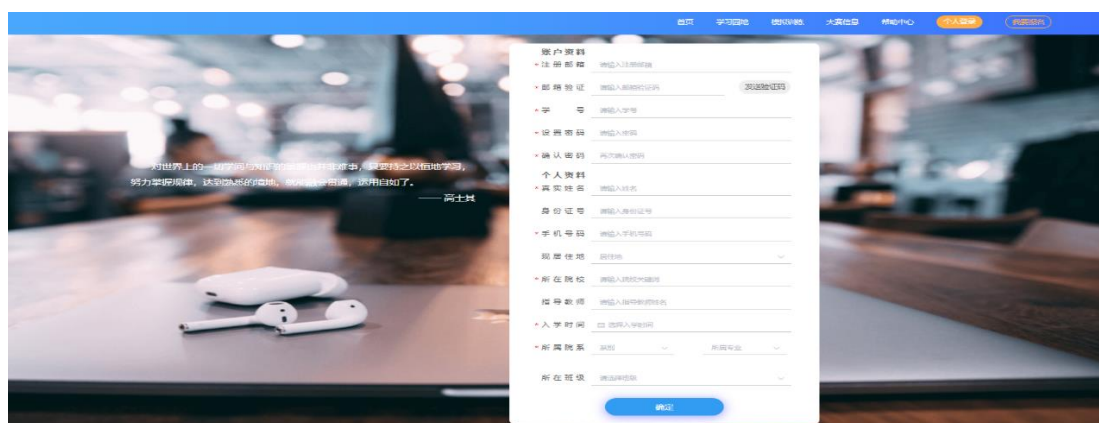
首页 学习园地 模拟训练 大赛信息 帮助中心 个人登录 我要报名

要对世界上的一切学问与知识的掌握也并非难事，只要持之以恒地学习，努力掌握规律，达到熟悉的境地，就能融会贯通，运用自如了。
——高士其

账户资料
* 注册邮箱 请输入注册邮箱
* 邮箱验证 请输入邮箱验证码 发送验证码
* 学号 请输入学号
* 设置密码 请输入密码
* 确认密码 再次确认密码
个人资料
* 真实姓名 请输入姓名
身份证号 请输入身份证号
* 手机号码 请输入手机号码
现居住地 现住地
* 所在院校 请输入院校关键词
指导教师 请输入指导教师姓名
* 入学时间 选择入学时间
* 所属院系 院系 所属专业
所在班级 请选择班级
确定